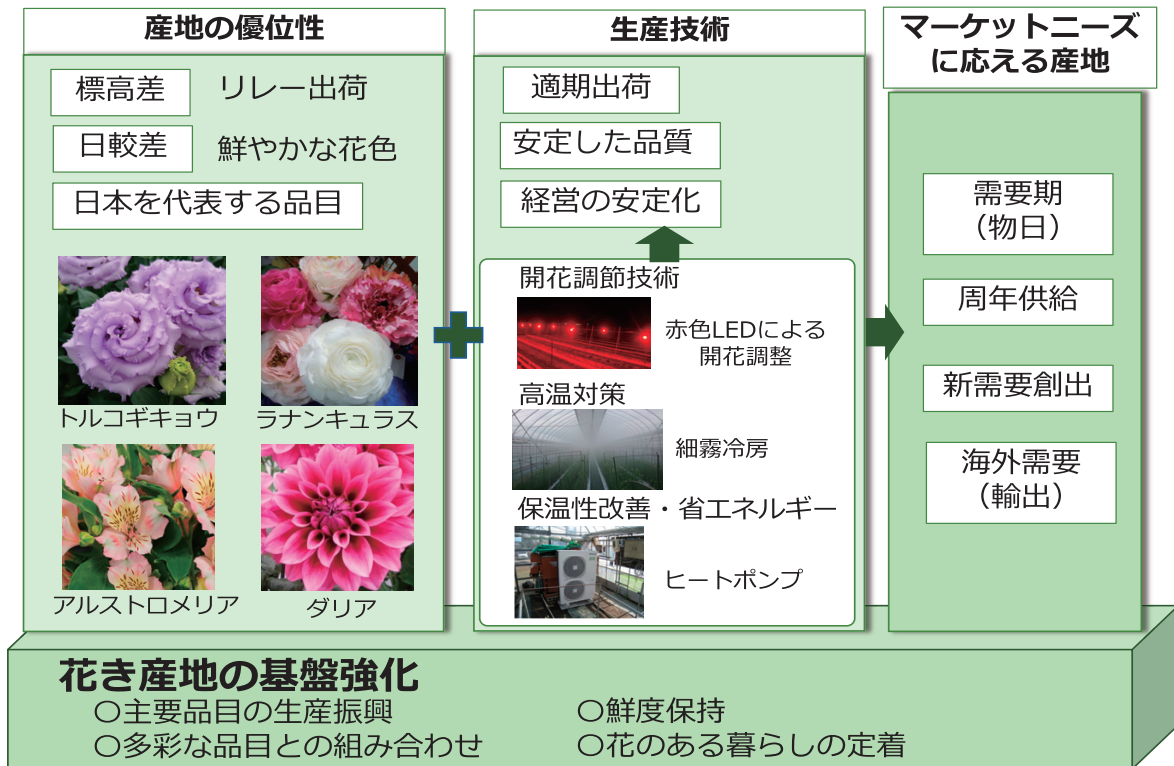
産地の優位性

標高差　リレー出荷

日較差　鮮やかな花色

日本を代表する品目

トルコギキョウ

ラナンキュラス

アルストロメリア

ダリア

生産技術

適期出荷

安定した品質

経営の安定化

開花調節技術

赤色LEDによる開花調整

高温対策

細霧冷房

保温性改善・省エネルギー

ヒートポンプ

マーケットニーズに応える産地

需要期（物日）

周年供給

新需要創出

海外需要（輸出）

花き産地の基盤強化

○主要品目の生産振興

○鮮度保持

○多彩な品目との組み合わせ

○花のある暮らしの定着